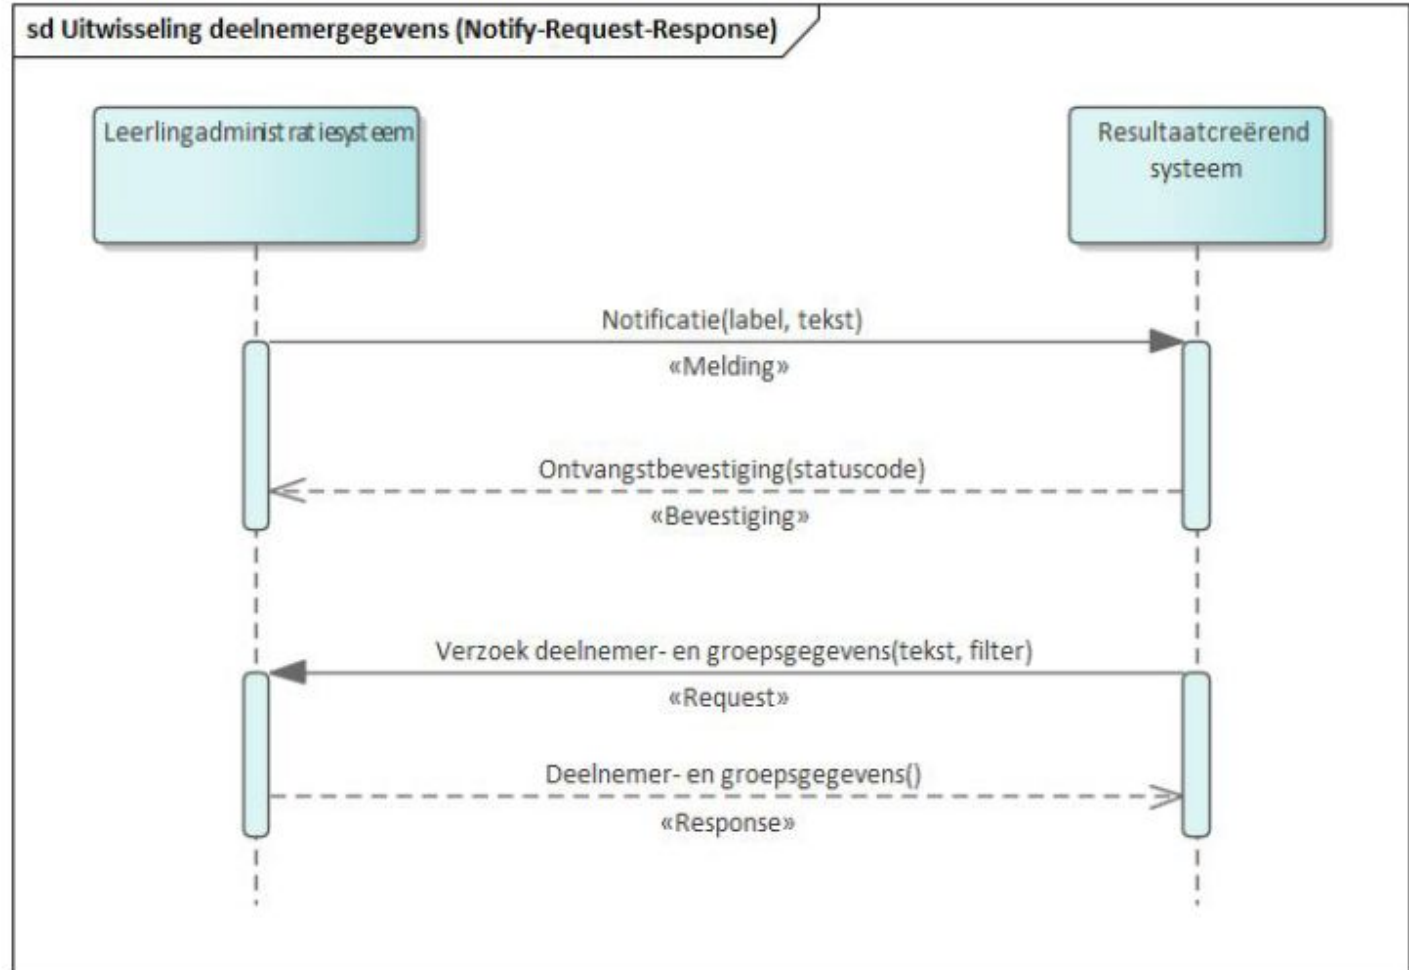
sd Uitwisseling deelnemergegevens (Notify-Request-Response)

Leerlingadministratiesysteem

Resultaatcreërend systeem

Notificatie(label, tekst)

«Melding»

Ontvangstbevestiging(statuscode)

«Bevestiging»

Verzoek deelnemer- en groepsgegevens(tekst, filter)

«Request»

Deelnemer- en groepsgegevens()

«Response»